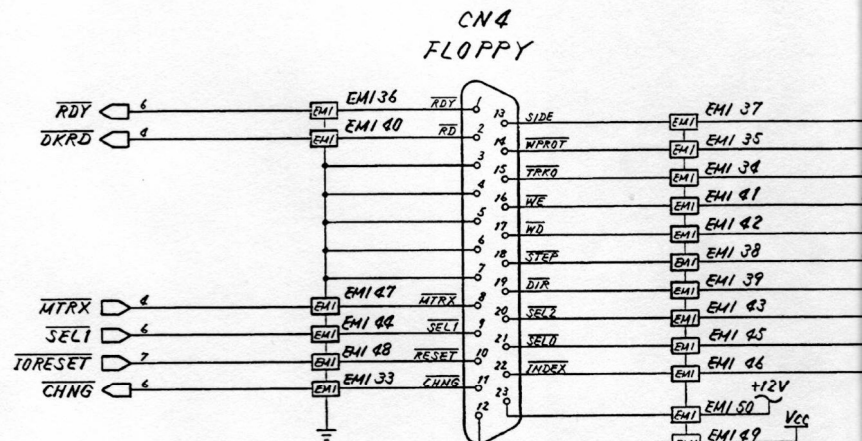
CN4
FLOPPY

$\overline{RDY}$ 6
$\overline{DKRD}$ 4
$\overline{MTRX}$ 4
$\overline{SEL1}$ 6
$\overline{IORESET}$ 7
$\overline{CHNG}$ 6

EMI 36
EMI 40
EMI 47
EMI 44
EMI 48
EMI 33

EMI
EMI
EMI
EMI
EMI
EMI

$\overline{RDY}$ 1
$\overline{RD}$ 2
3
4
5
6
7
$\overline{MTRX}$ 8
$\overline{SEL1}$ 9
$\overline{RESET}$ 10
$\overline{CHNG}$ 11
12

13 SIDE
14 $\overline{WPROT}$
15 $\overline{TRK0}$
16 $\overline{WE}$
17 $\overline{WD}$
18 $\overline{STEP}$
19 $\overline{DIR}$
20 $\overline{SEL2}$
21 $\overline{SEL0}$
22 $\overline{INDEX}$
23

EMI EMI 37
EMI EMI 35
EMI EMI 34
EMI EMI 41
EMI EMI 42
EMI EMI 38
EMI EMI 39
EMI EMI 43
EMI EMI 45
EMI EMI 46
EMI EMI 50
+12V
EMI EMI 49
Vcc